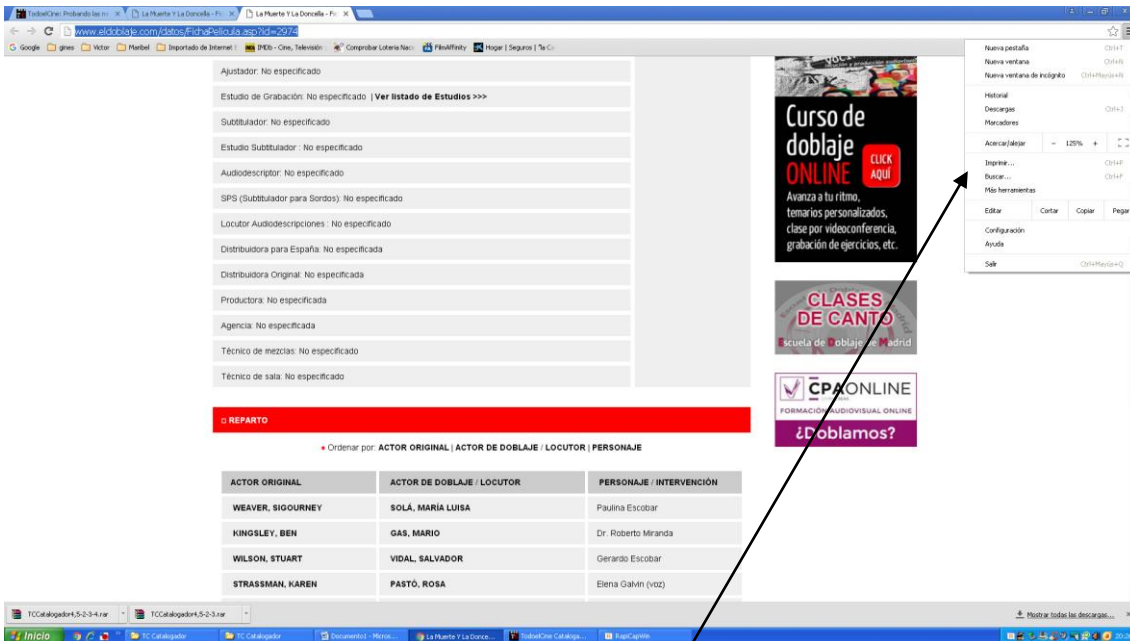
TodoelCine: Probando las nu × La Muerte Y La Doncella - Fi × La Muerte Y La Doncella - Fi ×

www.eldoblaje.com/datos/FichaPelicula.asp?id=2974

Google gines Victor Maribel Importado de Internet IMDb - Cine, Televisión Comprobar Loteria Naci FilmAffinity Hogar | Seguros | Ta Co

Ajustador: No especificado

Estudio de Grabación: No especificado | Ver listado de Estudios >>>

Subtitulador: No especificado

Estudio Subtitulador : No especificado

Audiodescriptor: No especificado

SPS (Subtitulador para Sordos): No especificado

Locutor Audiodescripciones : No especificado

Distribuidora para España: No especificada

Distribuidora Original: No especificada

Productora: No especificada

Agencia: No especificada

Técnico de mezclas: No especificado

Técnico de sala: No especificado

Curso de doblaje ONLINE CLICK AQUÍ

Avanza a tu ritmo, temarios personalizados, clase por videoconferencia, grabación de ejercicios, etc.

CLASES DE CANTO

Escuela de Doblaje de Madrid

CPA ONLINE

FORMACIÓN AUDIOVISUAL ONLINE

¿Doblamos?

Nueva pestaña Ctrl+T
Nueva ventana Ctrl+N
Nueva ventana de incógnito Ctrl+Mayús+N
Historial
Descargas Ctrl+J
Marcadores
Acercar/alejar − 125% +
Imprimir... Ctrl+P
Buscar... Ctrl+F
Más herramientas
Editar Cortar Copiar Pegar
Configuración
Ayuda
Salir Ctrl+Mayús+Q

REPARTO

Ordenar por: ACTOR ORIGINAL | ACTOR DE DOBLAJE / LOCUTOR | PERSONAJE

| ACTOR ORIGINAL | ACTOR DE DOBLAJE / LOCUTOR | PERSONAJE / INTERVENCIÓN |
|---|---|---|
| WEAVER, SIGOURNEY | SOLÁ, MARÍA LUISA | Paulina Escobar |
| KINGSLEY, BEN | GAS, MARIO | Dr. Roberto Miranda |
| WILSON, STUART | VIDAL, SALVADOR | Gerardo Escobar |
| STRASSMAN, KAREN | PASTÓ, ROSA | Elena Galvin (voz) |

TCCatalogador4,5-2-3-4.rar TCCatalogador4,5-2-3.rar Mostrar todas las descargas...

Inicio TC Catalogador TC Catalogador Documento1 - Micros... La Muerte Y La Donce... TodoelCine Cataloga... RapidCapWin